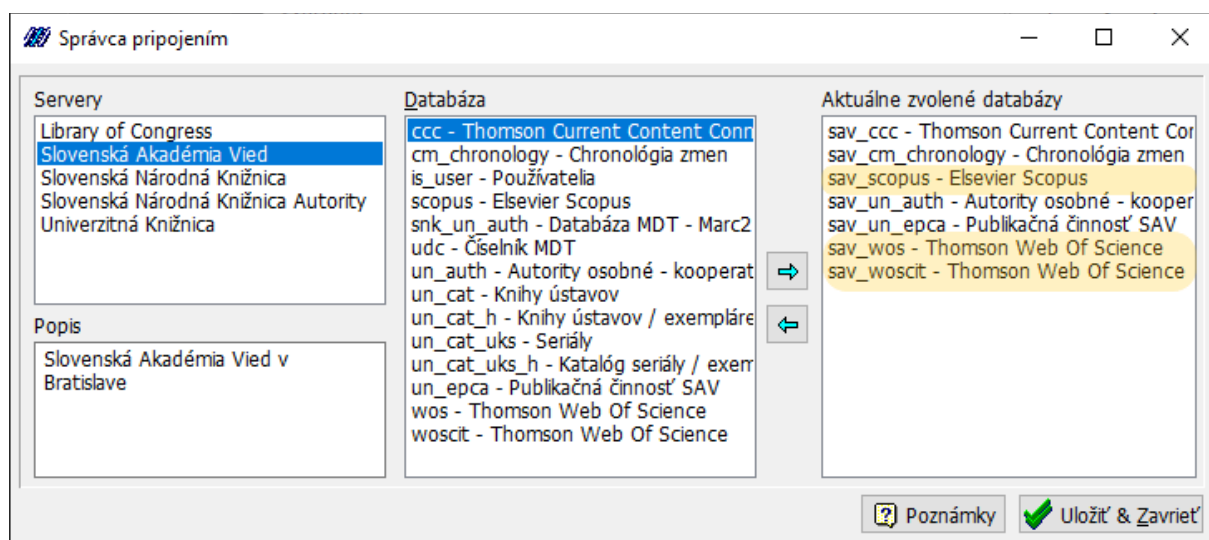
Správca pripojením

Servery
Library of Congress
Slovenská Akadémia Vied
Slovenská Národná Knižnica
Slovenská Národná Knižnica Autority
Univerzitná Knižnica

Popis
Slovenská Akadémia Vied v Bratislave

Databáza
ccc - Thomson Current Content Conn
cm_chronology - Chronológia zmen
is_user - Používatelia
scopus - Elsevier Scopus
snk_un_auth - Databáza MDT - Marc2
udc - Číselník MDT
un_auth - Autority osobné - kooperat
un_cat - Knihy ústavov
un_cat_h - Knihy ústavov / exempláre
un_cat_uks - Seriály
un_cat_uks_h - Katalóg seriály / exem
un_epca - Publikačná činnosť SAV
wos - Thomson Web Of Science
woscit - Thomson Web Of Science

Aktuálne zvolené databázy
sav_ccc - Thomson Current Content Cor
sav_cm_chronology - Chronológia zmen
sav_scopus - Elsevier Scopus
sav_un_auth - Autority osobné - kooper
sav_un_epca - Publikačná činnosť SAV
sav_wos - Thomson Web Of Science
sav_woscit - Thomson Web Of Science

Poznámky
Uložiť & Zavrieť